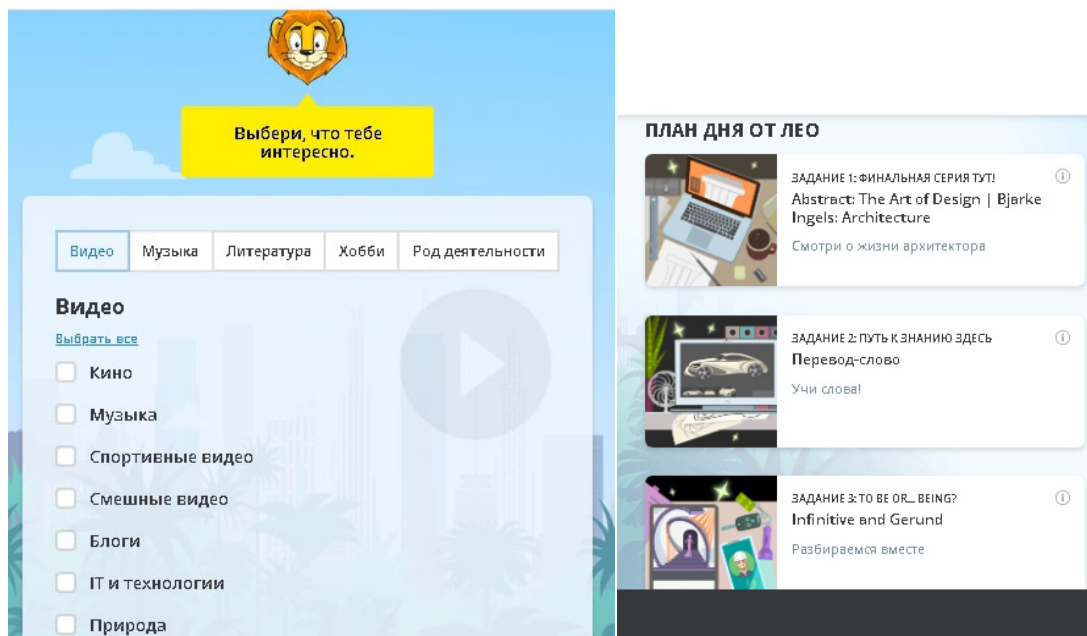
Выбери, что тебе интересно.

Видео | Музыка | Литература | Хобби | Род деятельности

Видео

Выбрать все

Кино

Музыка

Спортивные видео

Смешные видео

Блоги

IT и технологии

Природа

ПЛАН ДНЯ ОТ ЛЕО

ЗАДАНИЕ 1: ФИНАЛЬНАЯ СЕРИЯ ТУТ!
Abstract: The Art of Design | Bjarke Ingels: Architecture
Смотри о жизни архитектора

ЗАДАНИЕ 2: ПУТЬ К ЗНАНИЮ ЗДЕСЬ
Перевод-слово
Учи слова!

ЗАДАНИЕ 3: TO BE OR... BEING?
Infinitive and Gerund
Разбираемся вместе